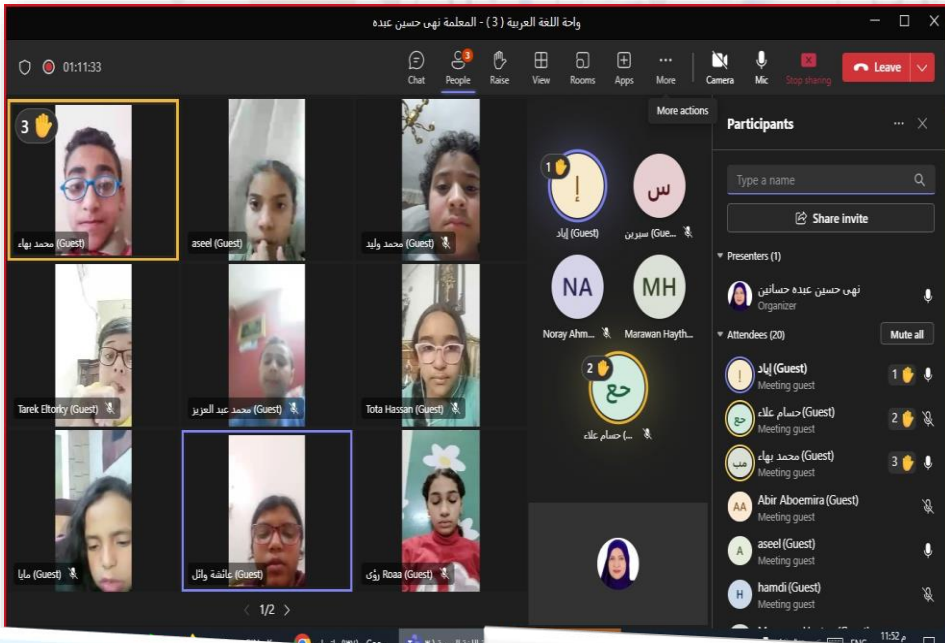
واحة اللغة العربية (3) - المعلمة نهى حسين عبده

01:11:33

Chat
3
People
Raise
View
Rooms
Apps
More
Camera
Mic
Stop sharing
Leave

More actions

3
محمد بهاء (Guest)
aseel (Guest)
محمد وليد (Guest)
Tarek Eltorky (Guest)
محمد عبد العزيز (Guest)
Tota Hassan (Guest)
مايا (Guest)
عائشة وائل (Guest)
Roaa رؤى (Guest)

1
إ
إياد (Guest)
س
سيرين (Gue...
NA
Noray Ahm...
MH
Marawan Hayth...
2
حع
حسام علاء (...

1/2

Participants

Type a name
Share invite

Presenters (1)
نهى حسين عبده حسانين
Organizer

Attendees (20)
Mute all

إياد (Guest)
Meeting guest
1
حسام علاء (Guest)
Meeting guest
2
محمد بهاء (Guest)
Meeting guest
3
AA
Abir Aboemira (Guest)
Meeting guest
A
aseel (Guest)
Meeting guest
H
hamdi (Guest)
Meeting guest

ENG
11:52 م